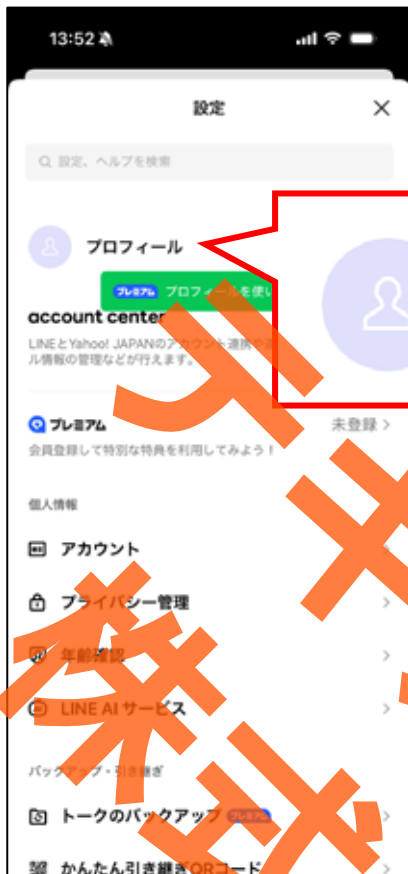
13:52

設定

設定、ヘルプを検索

プロフィール

プレミアム プロフィールを使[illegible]

account center

LINEとYahoo! JAPANのアカウント連携や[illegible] ル情報の管理などが行えます。

プレミアム 未登録 >

会員登録して特別な特典を利用してみよう！

個人情報

アカウント

プライバシー管理

年齢確認

LINE AI サービス

バックアップ・引き継ぎ

トークのバックアップ プレミアム

かんたん引き継ぎQRコード

テキ

茶